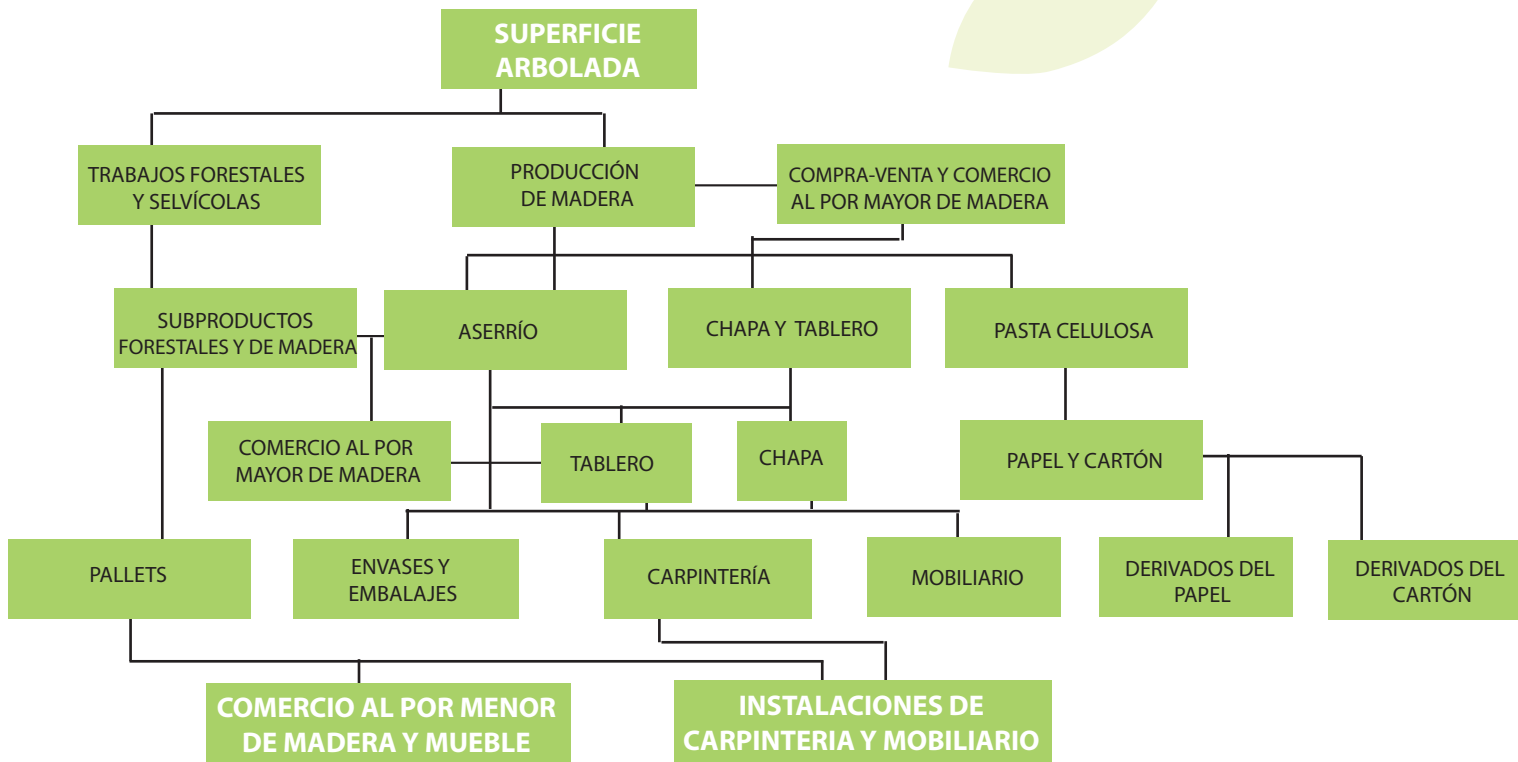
SUPERFICIE ARBOLADA

TRABAJOS FORESTALES Y SELVÍCOLAS

PRODUCCIÓN DE MADERA

COMPRA-VENTA Y COMERCIO AL POR MAYOR DE MADERA

SUBPRODUCTOS FORESTALES Y DE MADERA

ASERRÍO

CHAPA Y TABLERO

PASTA CELULOSA

COMERCIO AL POR MAYOR DE MADERA

TABLERO

CHAPA

PAPEL Y CARTÓN

PALLETS

ENVASES Y EMBALAJES

CARPINTERÍA

MOBILIARIO

DERIVADOS DEL PAPEL

DERIVADOS DEL CARTÓN

COMERCIO AL POR MENOR DE MADERA Y MUEBLE

INSTALACIONES DE CARPINTERIA Y MOBILIARIO